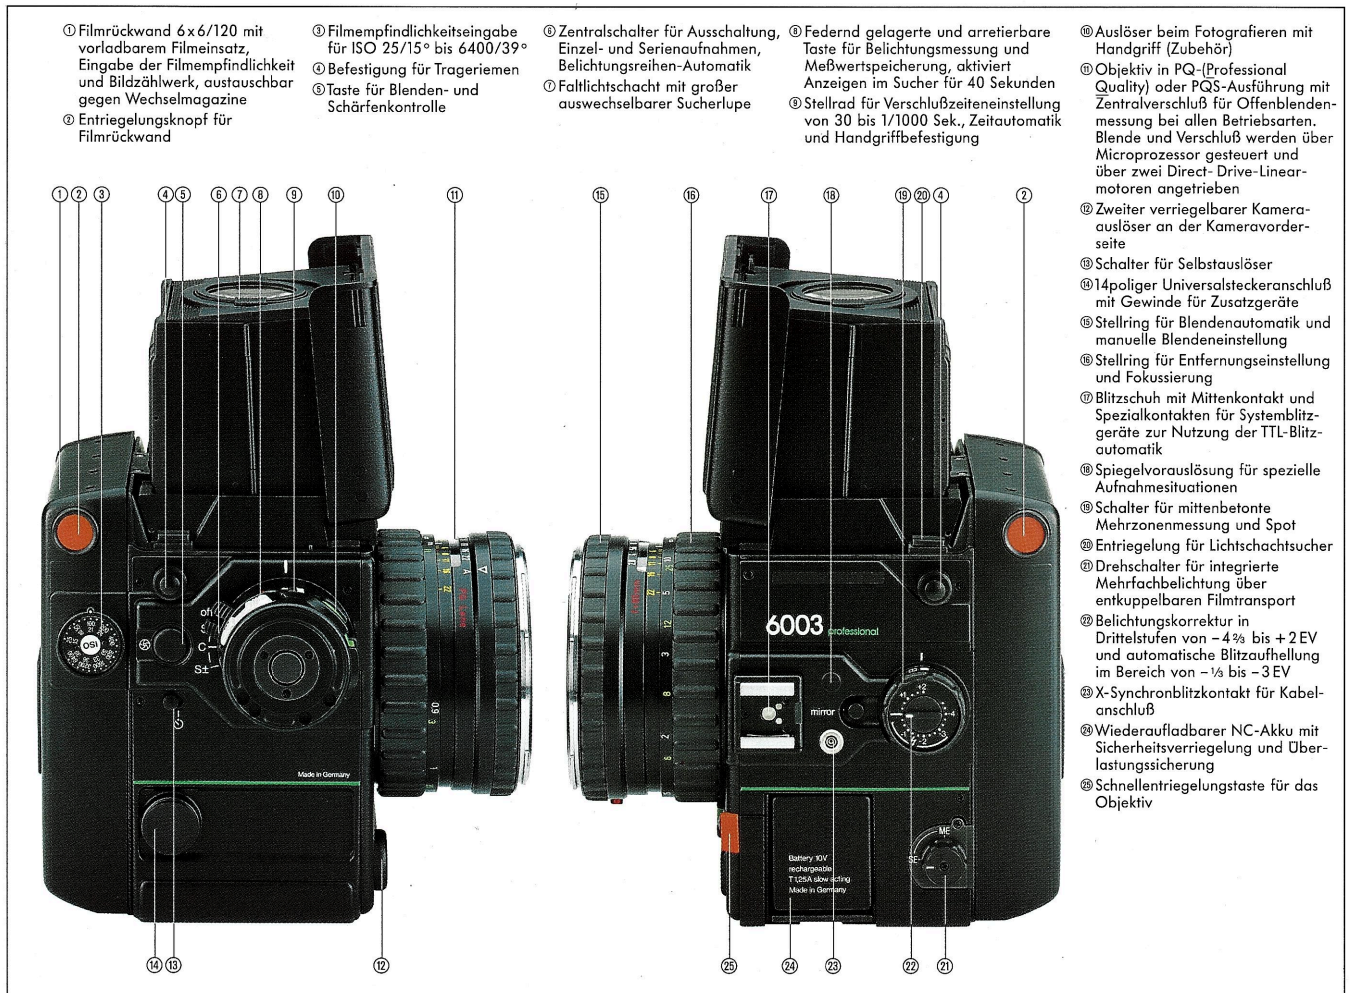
① Filmrückwand 6x6/120 mit vorladbarem Filmeinsatz, Eingabe der Filmempfindlichkeit und Bildzählwerk, austauschbar gegen Wechselmagazine

② Entriegelungsknopf für Filmrückwand

③ Filmempfindlichkeitseingabe für ISO 25/15° bis 6400/39°

④ Befestigung für Trageriemen

⑤ Taste für Blenden- und Schärfenkontrolle

⑥ Zentralschalter für Ausschaltung, Einzel- und Serienaufnahmen, Belichtungsreihen-Automatik

⑦ Faltlichtschacht mit großer auswechselbarer Sucherlupe

⑧ Federnd gelagerte und arretierbare Taste für Belichtungsmessung und Meßwertspeicherung, aktiviert Anzeigen im Sucher für 40 Sekunden

⑨ Stellrad für Verschlußzeiteneinstellung von 30 bis 1/1000 Sek., Zeitautomatik und Handgriffbefestigung

⑩ Auslöser beim Fotografieren mit Handgriff (Zubehör)

⑪ Objektiv in PQ-(Professional Quality) oder PQS-Ausführung mit Zentralverschluß für Offenblendenmessung bei allen Betriebsarten. Blende und Verschluß werden über Microprozessor gesteuert und über zwei Direct- Drive-Linearmotoren angetrieben

⑫ Zweiter verriegelbarer Kameraauslöser an der Kameravorderseite

⑬ Schalter für Selbstauslöser

⑭ 14poliger Universalsteckeranschluß mit Gewinde für Zusatzgeräte

⑮ Stellring für Blendenautomatik und manuelle Blendeneinstellung

⑯ Stellring für Entfernungseinstellung und Fokussierung

⑰ Blitzschuh mit Mittenkontakt und Spezialkontakten für Systemblitzgeräte zur Nutzung der TTL-Blitzautomatik

⑱ Spiegelvorauslösung für spezielle Aufnahmesituationen

⑲ Schalter für mittenbetonte Mehrzonenmessung und Spot

⑳ Entriegelung für Lichtschachtsucher

㉑ Drehschalter für integrierte Mehrfachbelichtung über entkuppelbaren Filmtransport

㉒ Belichtungskorrektur in Drittelstufen von −4⅔ bis +2 EV und automatische Blitzaufhellung im Bereich von −⅓ bis −3 EV

㉓ X-Synchronblitzkontakt für Kabelanschluß

㉔ Wiederaufladbarer NC-Akku mit Sicherheitsverriegelung und Überlastungssicherung

㉕ Schnellentriegelungstaste für das Objektiv

① ② ③ ④ ⑤ ⑥ ⑦ ⑧ ⑨ ⑩ ⑪ ⑮ ⑯ ⑰ ⑱ ⑲ ⑳ ④ ②

off C S±

ISO

Made in Germany

6003 professional

mirror

ME SE

Battery 10V rechargeable T1,25A slow acting Made in Germany

⑭ ⑬ ⑫ ㉕ ㉔ ㉓ ㉒ ㉑